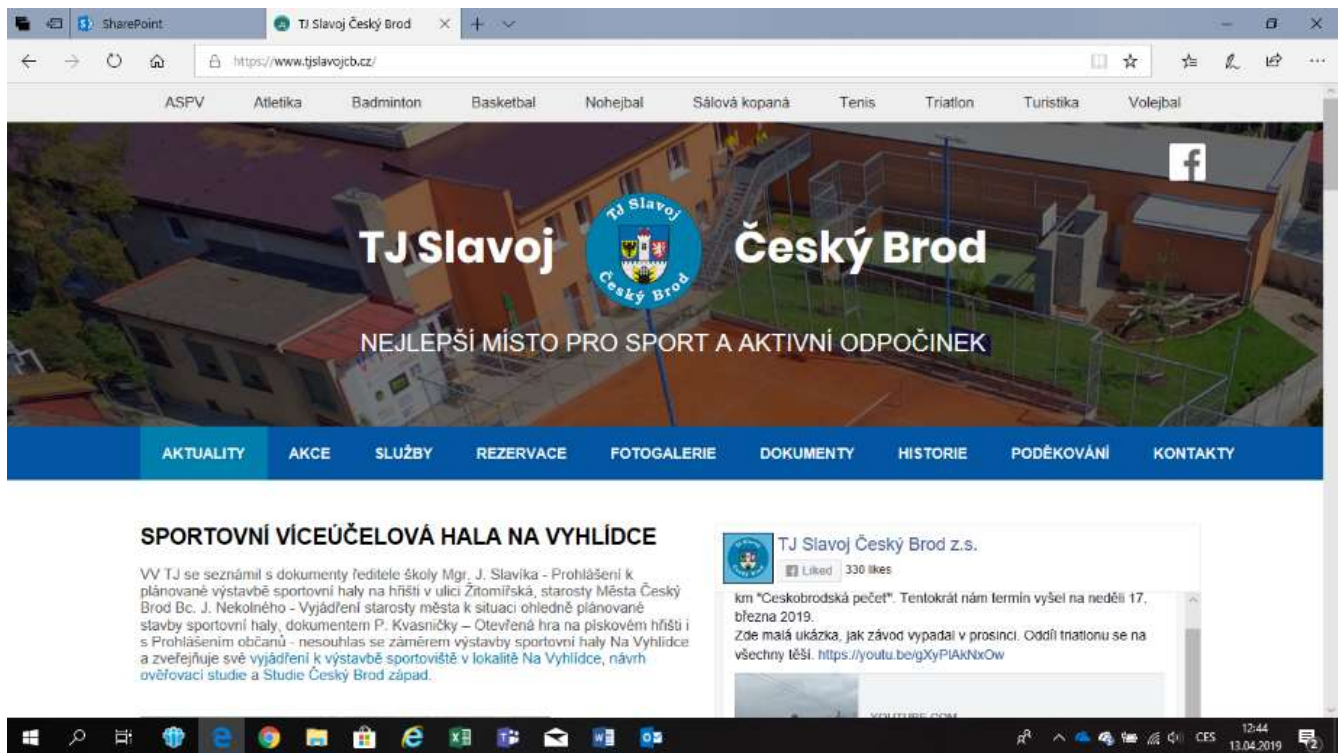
SharePoint
TJ Slavoj Český Brod
https://www.tjslavojcb.cz/

ASPV Atletika Badminton Basketbal Nohejbal Sálová kopaná Tenis Triatlon Turistika Volejbal

TJ Slavoj Český Brod
TJ Slavoj Český Brod

NEJLEPŠÍ MÍSTO PRO SPORT A AKTIVNÍ ODPOČINEK

AKTUALITY AKCE SLUŽBY REZERVACE FOTOGALERIE DOKUMENTY HISTORIE PODĚKOVÁNÍ KONTAKTY

SPORTOVNÍ VÍCEÚČELOVÁ HALA NA VYHLÍDCE

VV TJ se seznámil s dokumenty ředitele školy Mgr. J. Slavíka - Prohlášení k plánované výstavbě sportovní haly na hřišti v ulici Žitomířská, starosty Města Český Brod Bc. J. Nekolného - Vyjádření starosty města k situaci ohledně plánované stavby sportovní haly, dokumentem P. Kvasničky – Otevřená hra na pískovém hřišti i s Prohlášením občanů - nesouhlas se záměrem výstavby sportovní haly Na Vyhlídce a zveřejňuje své vyjádření k výstavbě sportoviště v lokalitě Na Vyhlídce, návrh ověřovací studie a Studie Český Brod západ.

TJ Slavoj Český Brod z.s.
Liked 330 likes
km "Českobrodská pečeť". Tentokrát nám termín vyšel na neděli 17. března 2019.
Zde malá ukázka, jak závod vypadal v prosinci. Oddíl triatlonu se na všechny těší. https://youtu.be/gXyPlAkNxOw
YOUTUBE.COM

CES 12:44 13.04.2019